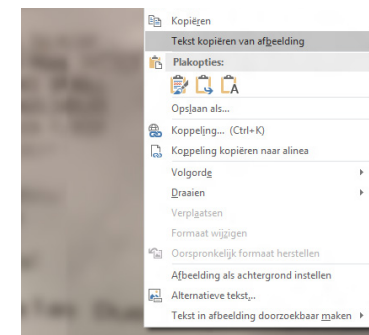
Kopiëren
Tekst kopiëren van afbeelding
Plakopties:
Opslaan als...
Koppeling... (Ctrl+K)
Koppeling kopiëren naar alinea
Volgorde
Draaien
Verplaatsen
Formaat wijzigen
Oorspronkelijk formaat herstellen
Afbeelding als achtergrond instellen
Alternatieve tekst...
Tekst in afbeelding doorzoekbaar maken